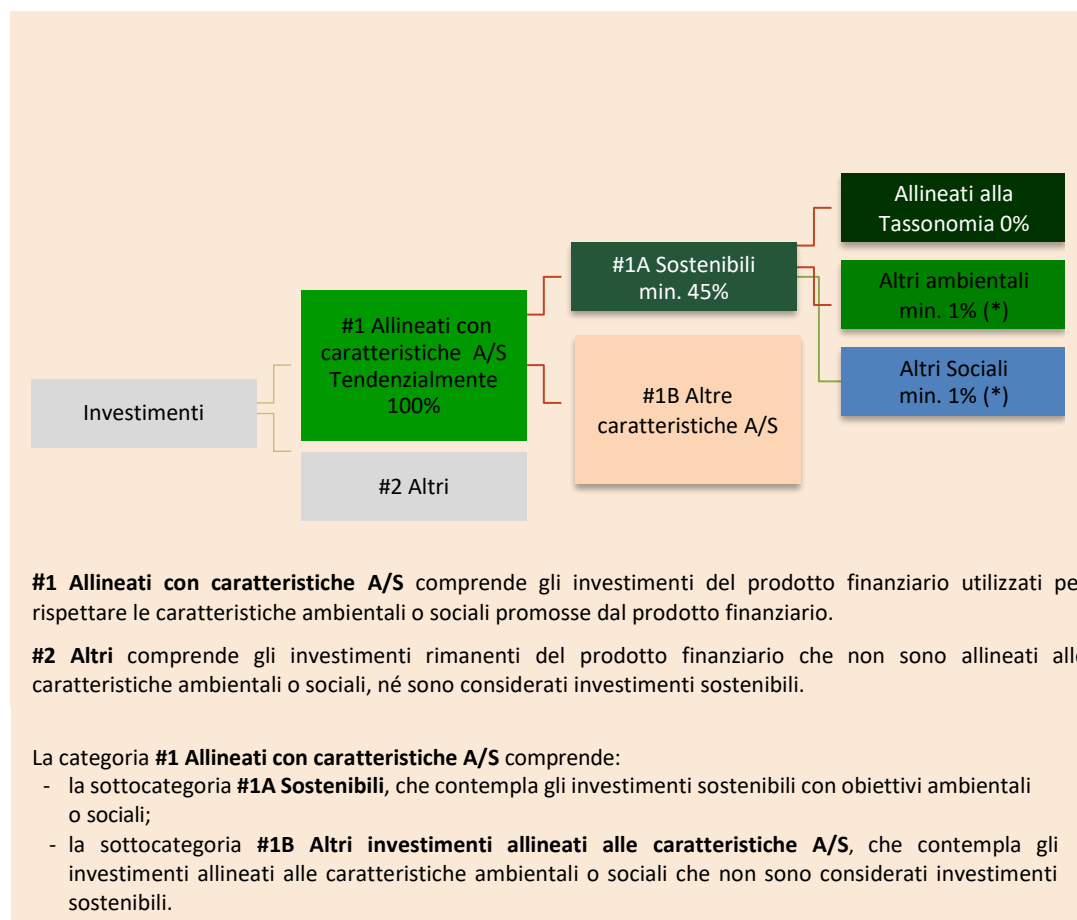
Investimenti

#1 Allineati con caratteristiche A/S Tendenzialmente 100%

#2 Altri

#1A Sostenibili min. 45%

#1B Altre caratteristiche A/S

Allineati alla Tassonomia 0%

Altri ambientali min. 1% (*)

Altri Sociali min. 1% (*)

**#1 Allineati con caratteristiche A/S** comprende gli investimenti del prodotto finanziario utilizzati pe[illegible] rispettare le caratteristiche ambientali o sociali promosse dal prodotto finanziario.

**#2 Altri** comprende gli investimenti rimanenti del prodotto finanziario che non sono allineati all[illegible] caratteristiche ambientali o sociali, né sono considerati investimenti sostenibili.

La categoria **#1 Allineati con caratteristiche A/S** comprende:
- la sottocategoria **#1A Sostenibili**, che contempla gli investimenti sostenibili con obiettivi ambientali o sociali;
- la sottocategoria **#1B Altri investimenti allineati alle caratteristiche A/S**, che contempla gli investimenti allineati alle caratteristiche ambientali o sociali che non sono considerati investimenti sostenibili.